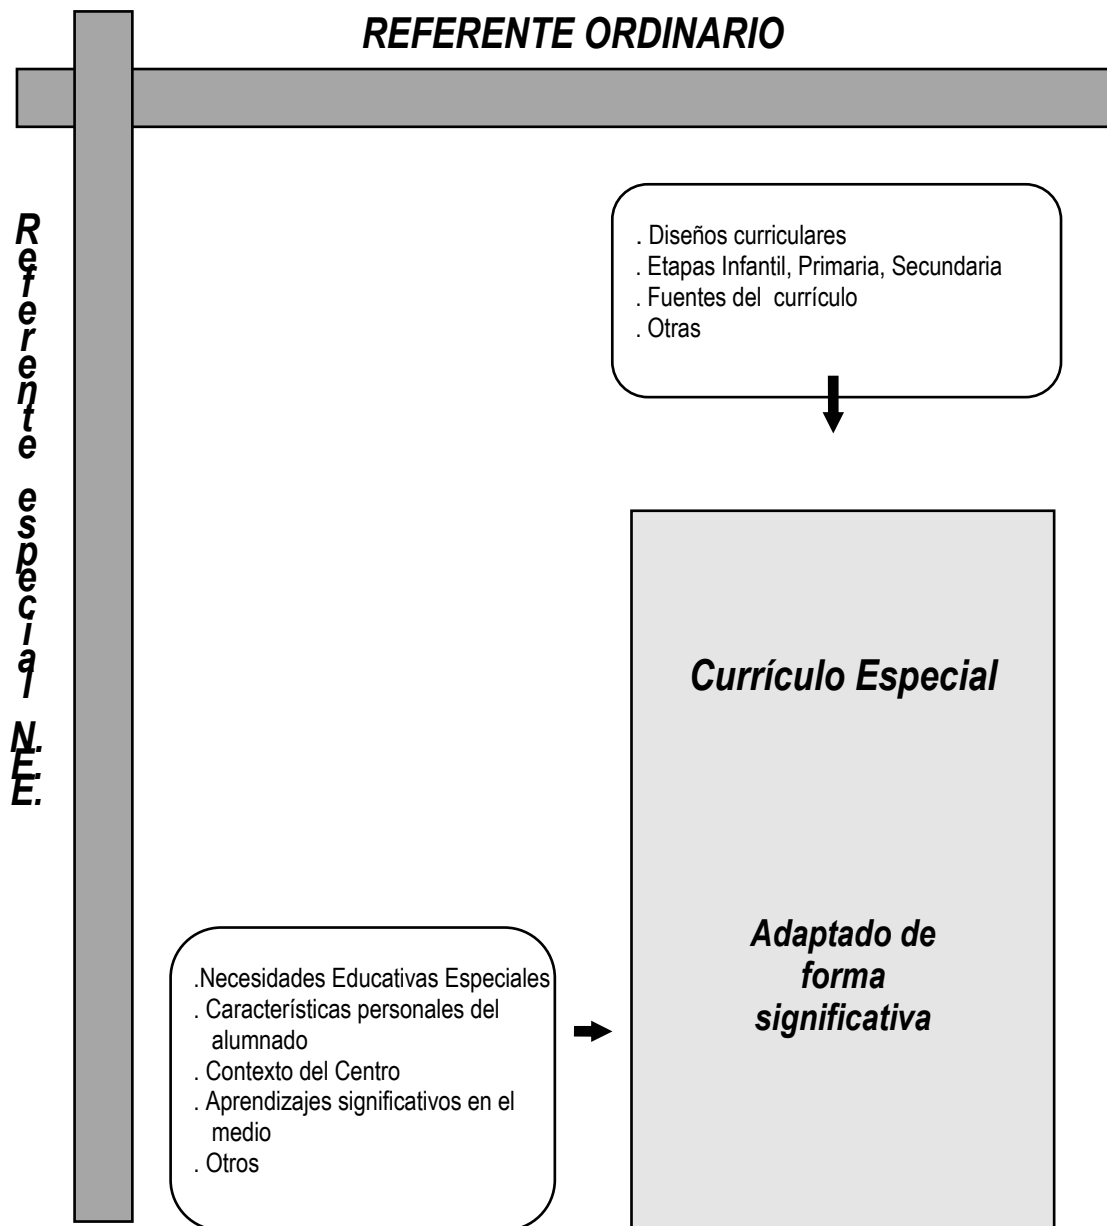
REFERENTE ORDINARIO

Referente especial N.E.E.

. Diseños curriculares
. Etapas Infantil, Primaria, Secundaria
. Fuentes del currículo
. Otras

Currículo Especial

Adaptado de forma significativa

.Necesidades Educativas Especiales
. Características personales del alumnado
. Contexto del Centro
. Aprendizajes significativos en el medio
. Otros